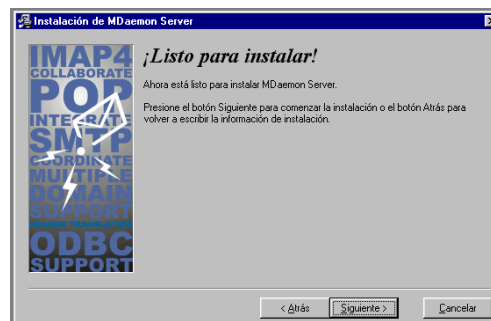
Instalación de MDaemon Server

IMAP4
COLLABORATE
POP
INTEGRATE
SMTP
COORDINATE
MULTIPLE
DOMAIN
SUPPORT
ODBC
SUPPORT

¡Listo para instalar!

Ahora está listo para instalar MDaemon Server.

Presione el botón Siguiente para comenzar la instalación o el botón Atrás para volver a escribir la información de instalación.

< Atrás
Siguiente >
Cancelar